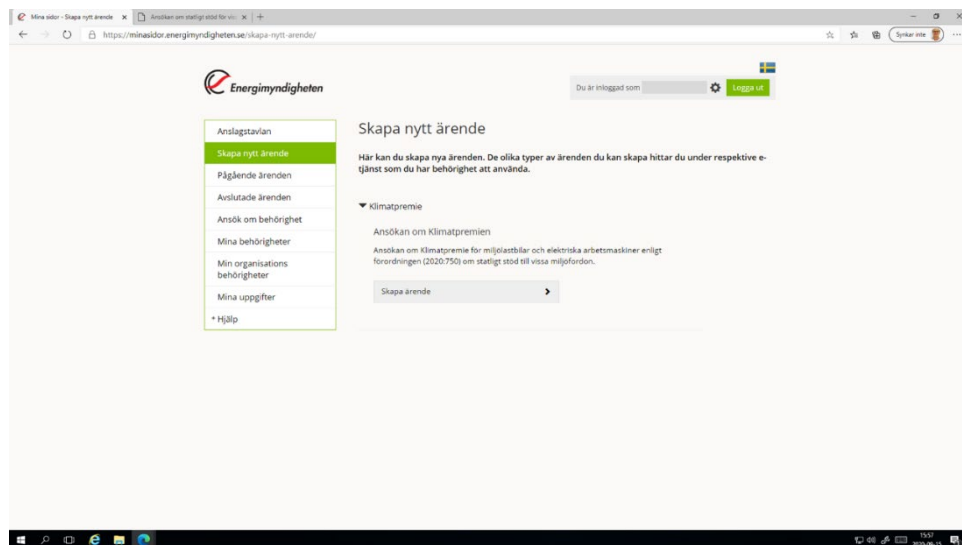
Mina sidor - Skapa nytt ärende ×
Ansökan om statligt stöd för vis ×
+

https://minasidor.energimyndigheten.se/skapa-nytt-arende/

Synkar inte

Energimyndigheten

Du är inloggad som

Logga ut

Anslagstavlan
Skapa nytt ärende
Pågående ärenden
Avslutade ärenden
Ansök om behörighet
Mina behörigheter
Min organisations behörigheter
Mina uppgifter
+ Hjälp

Skapa nytt ärende

Här kan du skapa nya ärenden. De olika typer av ärenden du kan skapa hittar du under respektive e-tjänst som du har behörighet att använda.

▼ Klimatpremie

Ansökan om Klimatpremien

Ansökan om Klimatpremie för miljölastbilar och elektriska arbetsmaskiner enligt förordningen (2020:750) om statligt stöd till vissa miljöfordon.

Skapa ärende

15:57
2020-06-15